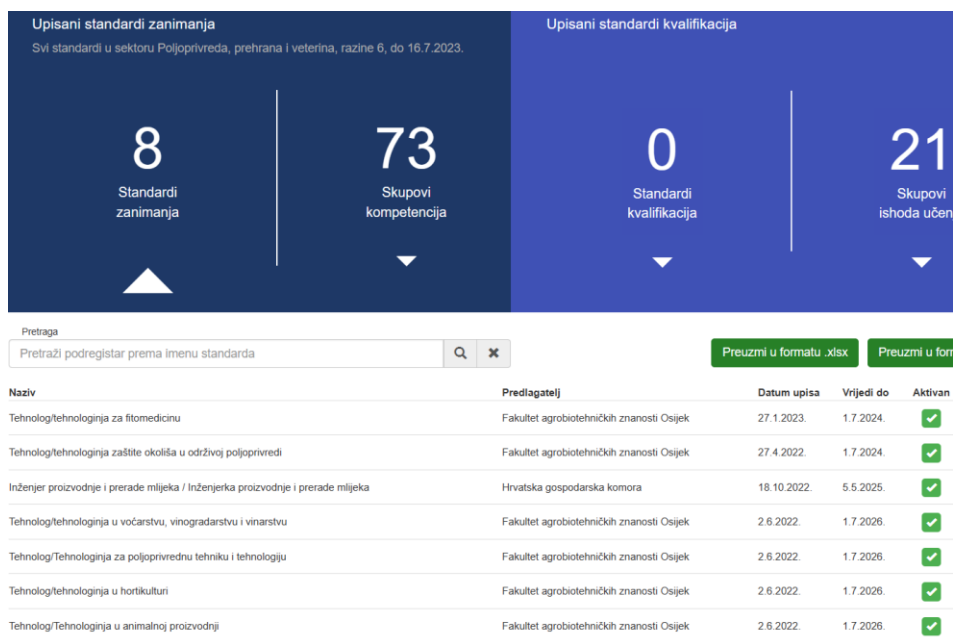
Upisani standardi zanimanja

Svi standardi u sektoru Poljoprivreda, prehrana i veterina, razine 6, do 16.7.2023.

8
Standardi zanimanja

73
Skupovi kompetencija

Upisani standardi kvalifikacija

0
Standardi kvalifikacija

21
Skupovi ishoda učen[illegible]

Pretraga

Pretraži podregistar prema imenu standarda

Preuzmi u formatu .xlsx

Preuzmi u form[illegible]

| Naziv | Predlagatelj | Datum upisa | Vrijedi do | Aktivan |
|---|---|---|---|---|
| Tehnolog/tehnologinja za fitomedicinu | Fakultet agrobiotehničkih znanosti Osijek | 27.1.2023. | 1.7.2024. | |
| Tehnolog/tehnologinja zaštite okoliša u održivoj poljoprivredi | Fakultet agrobiotehničkih znanosti Osijek | 27.4.2022. | 1.7.2024. | |
| Inženjer proizvodnje i prerade mlijeka / Inženjerka proizvodnje i prerade mlijeka | Hrvatska gospodarska komora | 18.10.2022. | 5.5.2025. | |
| Tehnolog/tehnologinja u voćarstvu, vinogradarstvu i vinarstvu | Fakultet agrobiotehničkih znanosti Osijek | 2.6.2022. | 1.7.2026. | |
| Tehnolog/Tehnologinja za poljoprivrednu tehniku i tehnologiju | Fakultet agrobiotehničkih znanosti Osijek | 2.6.2022. | 1.7.2026. | |
| Tehnolog/tehnologinja u hortikulturi | Fakultet agrobiotehničkih znanosti Osijek | 2.6.2022. | 1.7.2026. | |
| Tehnolog/Tehnologinja u animalnoj proizvodnji | Fakultet agrobiotehničkih znanosti Osijek | 2.6.2022. | 1.7.2026. | |